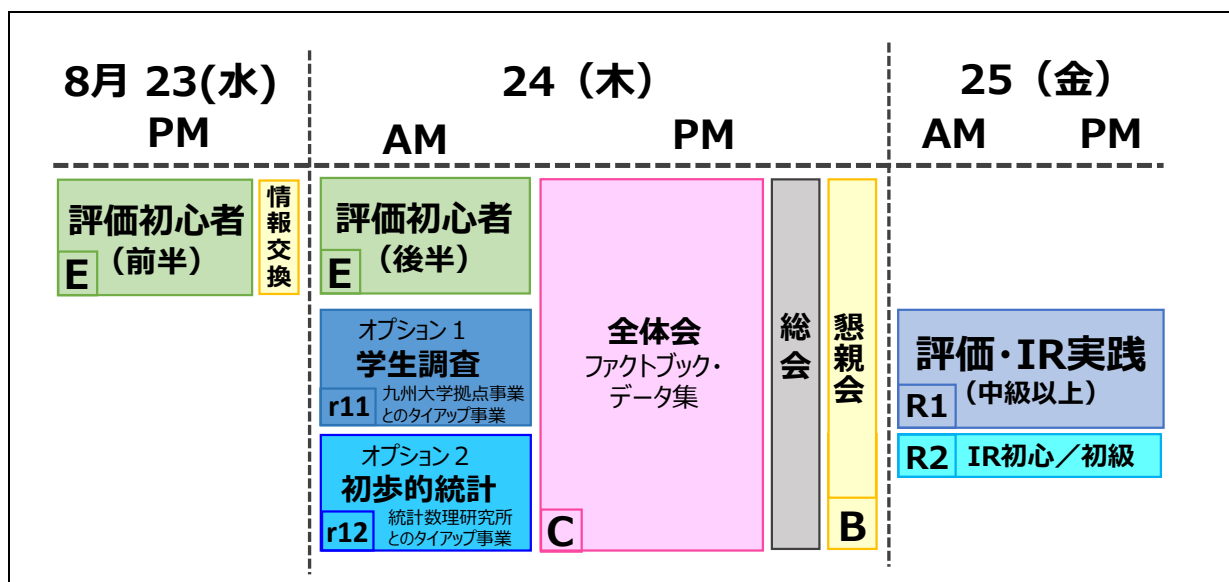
8月 23(水)
PM

24（木）
AM PM

25（金）
AM PM

評価初心者
（前半）
E

情報交換

評価初心者
（後半）
E

オプション１
学生調査
r11 九州大学拠点事業とのタイアップ事業

オプション２
初歩的統計
r12 統計数理研究所とのタイアップ事業

全体会
ファクトブック・データ集
C

総会

懇親会
B

評価・IR実践
R1 （中級以上）

R2 IR初心／初級